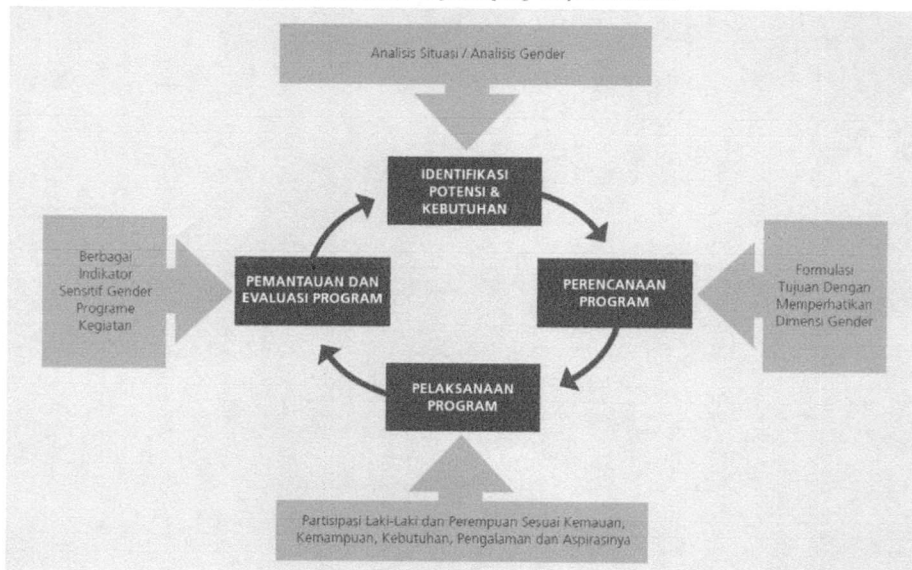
Analisis Situasi / Analisis Gender

IDENTIFIKASI POTENSI & KEBUTUHAN

Berbagai Indikator Sensitif Gender Programe Kegiatan

PEMANTAUAN DAN EVALUASI PROGRAM

PERENCANAAN PROGRAM

Formulasi Tujuan Dengan Memperhatikan Dimensi Gender

PELAKSANAAN PROGRAM

Partisipasi Laki-Laki dan Perempuan Sesuai Kemauan, Kemampuan, Kebutuhan, Pengalaman dan Aspirasinya